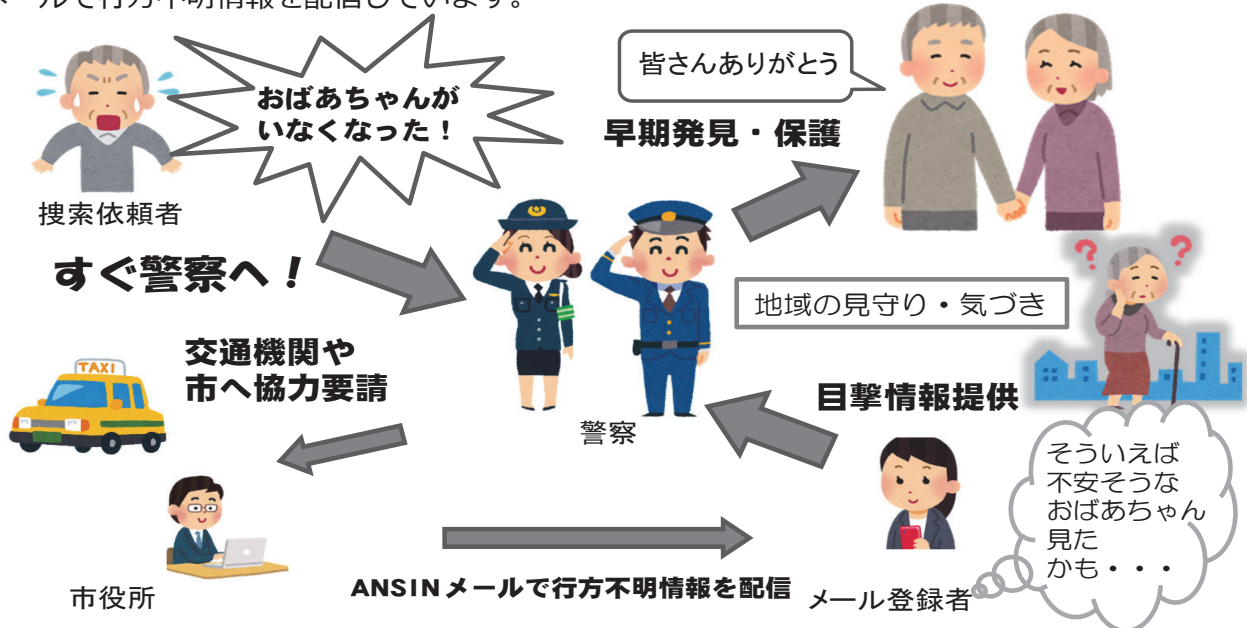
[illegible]ールで行方不明情報を配信しています。

おばあちゃんがいなくなった！

搜索依頼者

すぐ警察へ！

皆さんありがとう

早期発見・保護

警察

地域の見守り・気づき

交通機関や市へ協力要請

TAXI

目撃情報提供

そういえば不安そうなおばあちゃん見たかも・・・

市役所

ANSINメールで行方不明情報を配信

メール登録者